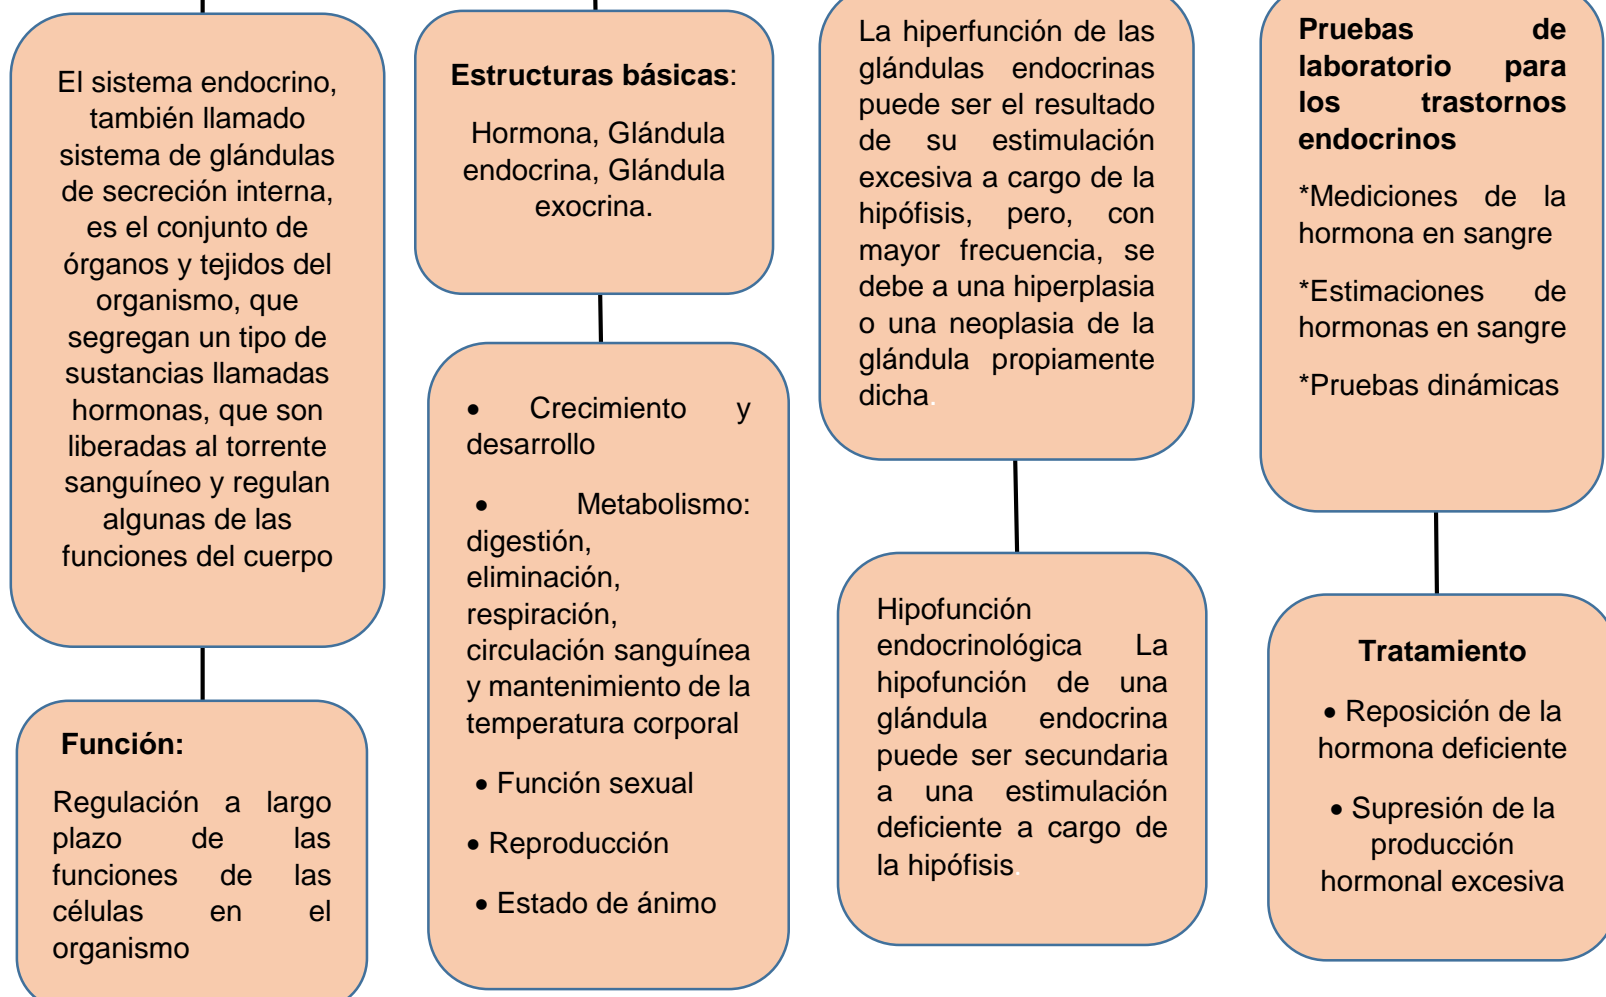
El sistema endocrino, también llamado sistema de glándulas de secreción interna, es el conjunto de órganos y tejidos del organismo, que segregan un tipo de sustancias llamadas hormonas, que son liberadas al torrente sanguíneo y regulan algunas de las funciones del cuerpo

**Función:**

Regulación a largo plazo de las funciones de las células en el organismo

**Estructuras básicas**:

Hormona, Glándula endocrina, Glándula exocrina.

• Crecimiento y desarrollo

• Metabolismo: digestión, eliminación, respiración, circulación sanguínea y mantenimiento de la temperatura corporal

• Función sexual

• Reproducción

• Estado de ánimo

La hiperfunción de las glándulas endocrinas puede ser el resultado de su estimulación excesiva a cargo de la hipófisis, pero, con mayor frecuencia, se debe a una hiperplasia o una neoplasia de la glándula propiamente dicha.

Hipofunción endocrinológica La hipofunción de una glándula endocrina puede ser secundaria a una estimulación deficiente a cargo de la hipófisis.

**Pruebas de laboratorio para los trastornos endocrinos**

*Mediciones de la hormona en sangre

*Estimaciones de hormonas en sangre

*Pruebas dinámicas

**Tratamiento**

• Reposición de la hormona deficiente

• Supresión de la producción hormonal excesiva